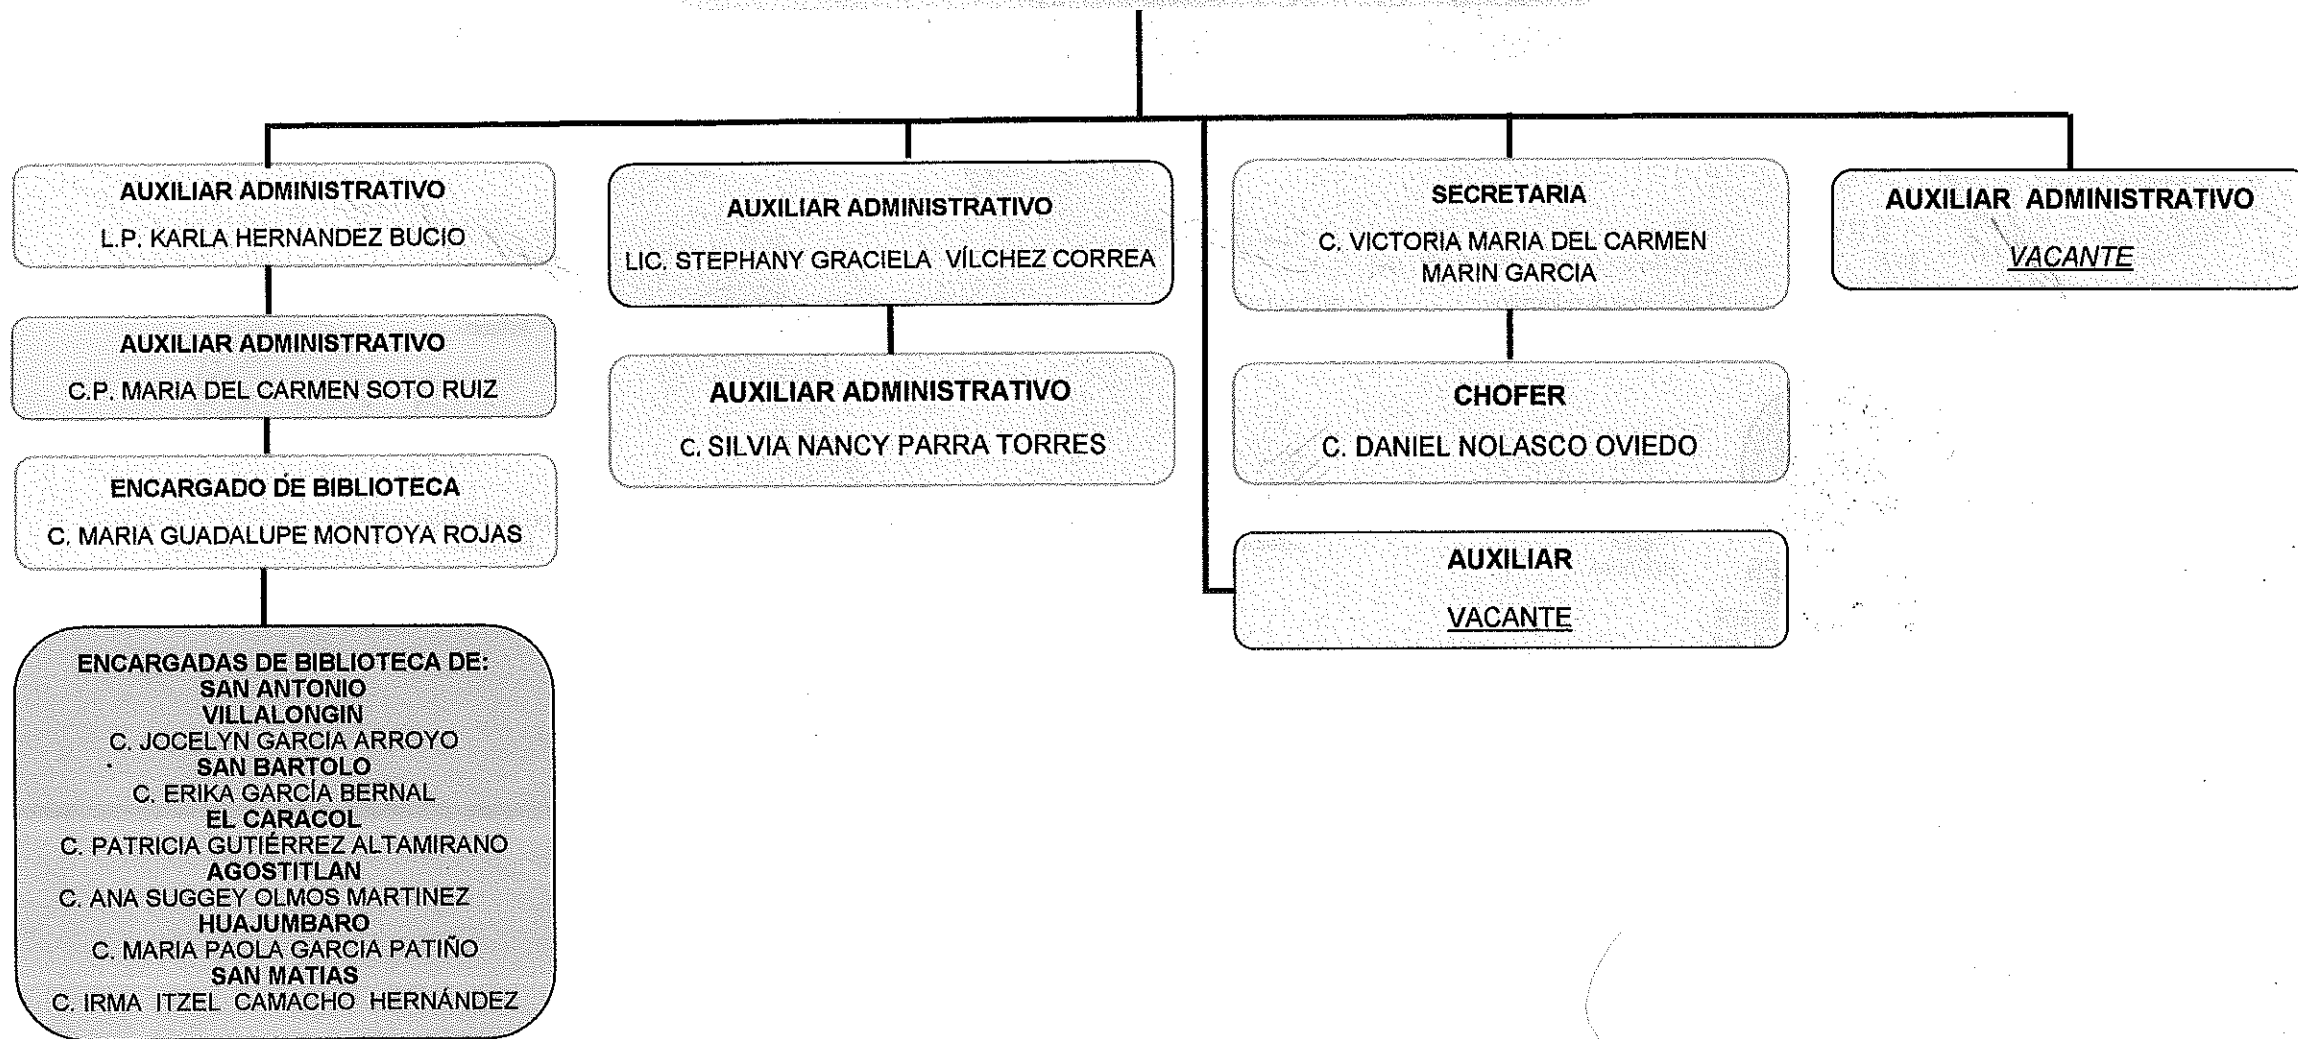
AUXILIAR ADMINISTRATIVO
L.P. KARLA HERNANDEZ BUCIO

AUXILIAR ADMINISTRATIVO
C.P. MARIA DEL CARMEN SOTO RUIZ

ENCARGADO DE BIBLIOTECA
C. MARIA GUADALUPE MONTOYA ROJAS

ENCARGADAS DE BIBLIOTECA DE:
SAN ANTONIO
VILLALONGIN
C. JOCELYN GARCIA ARROYO
SAN BARTOLO
C. ERIKA GARCÍA BERNAL
EL CARACOL
C. PATRICIA GUTIÉRREZ ALTAMIRANO
AGOSTITLAN
C. ANA SUGGEY OLMOS MARTINEZ
HUAJUMBARO
C. MARIA PAOLA GARCIA PATIÑO
SAN MATIAS
C. IRMA ITZEL CAMACHO HERNÁNDEZ

AUXILIAR ADMINISTRATIVO
LIC. STEPHANY GRACIELA VÍLCHEZ CORREA

AUXILIAR ADMINISTRATIVO
C. SILVIA NANCY PARRA TORRES

SECRETARIA
C. VICTORIA MARIA DEL CARMEN MARIN GARCIA

CHOFER
C. DANIEL NOLASCO OVIEDO

AUXILIAR
VACANTE

AUXILIAR ADMINISTRATIVO
VACANTE